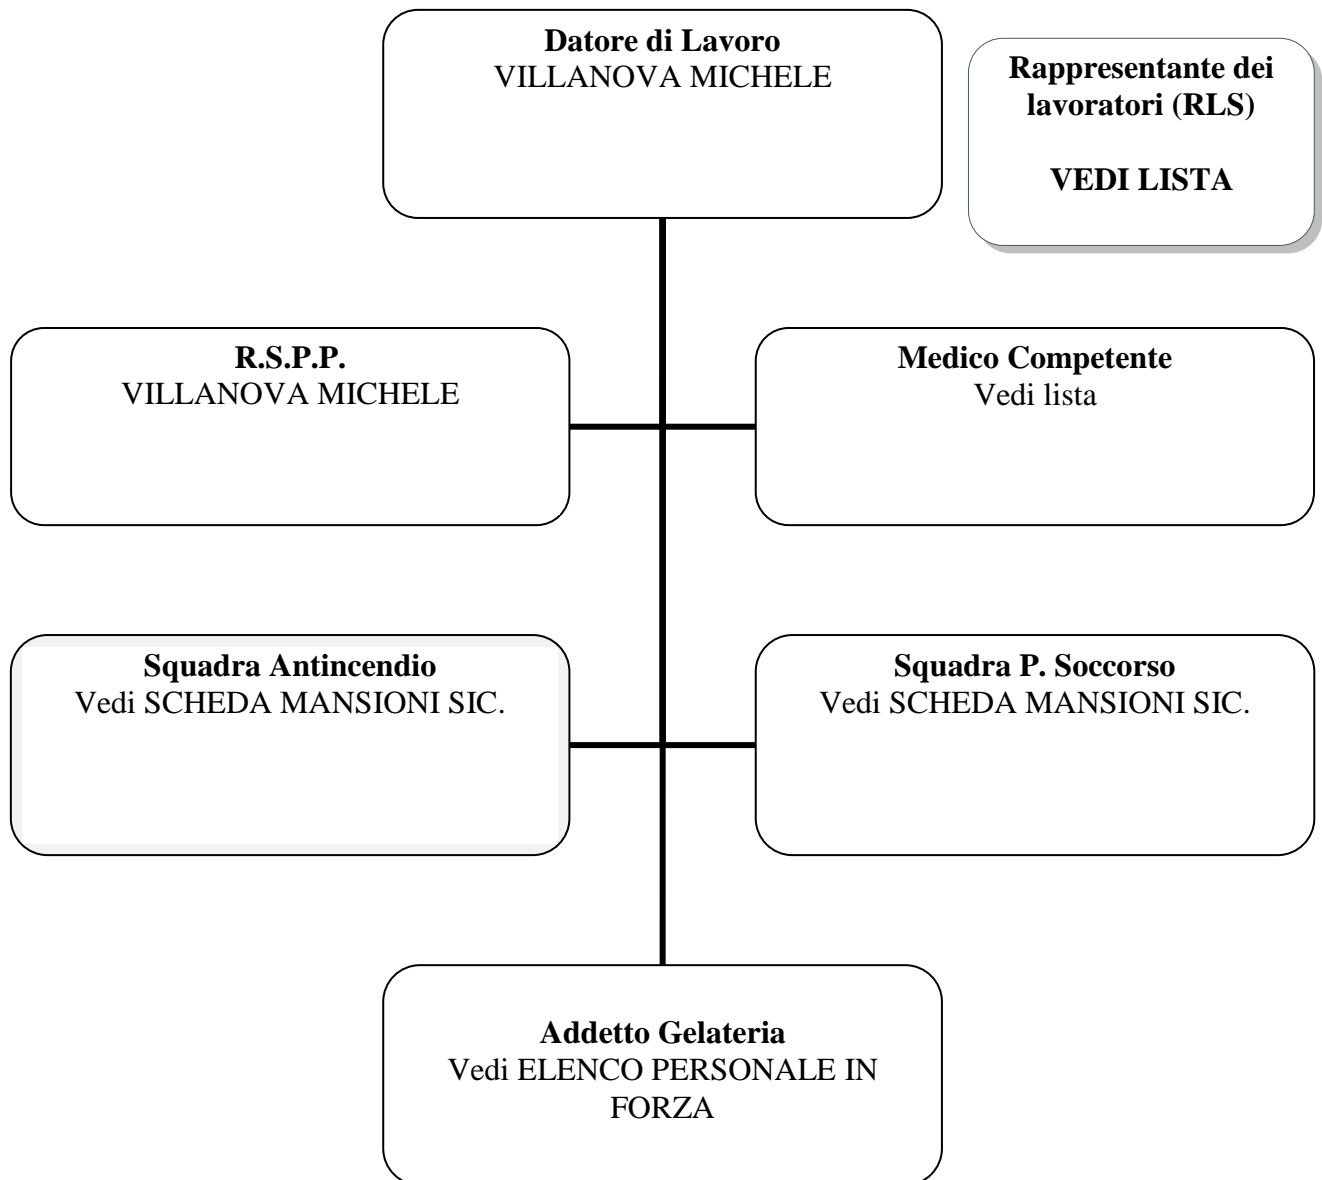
Datore di Lavoro
VILLANOVA MICHELE

Rappresentante dei lavoratori (RLS)

VEDI LISTA

R.S.P.P.
VILLANOVA MICHELE

Medico Competente
Vedi lista

Squadra Antincendio
Vedi SCHEDA MANSIONI SIC.

Squadra P. Soccorso
Vedi SCHEDA MANSIONI SIC.

Addetto Gelateria
Vedi ELENCO PERSONALE IN FORZA